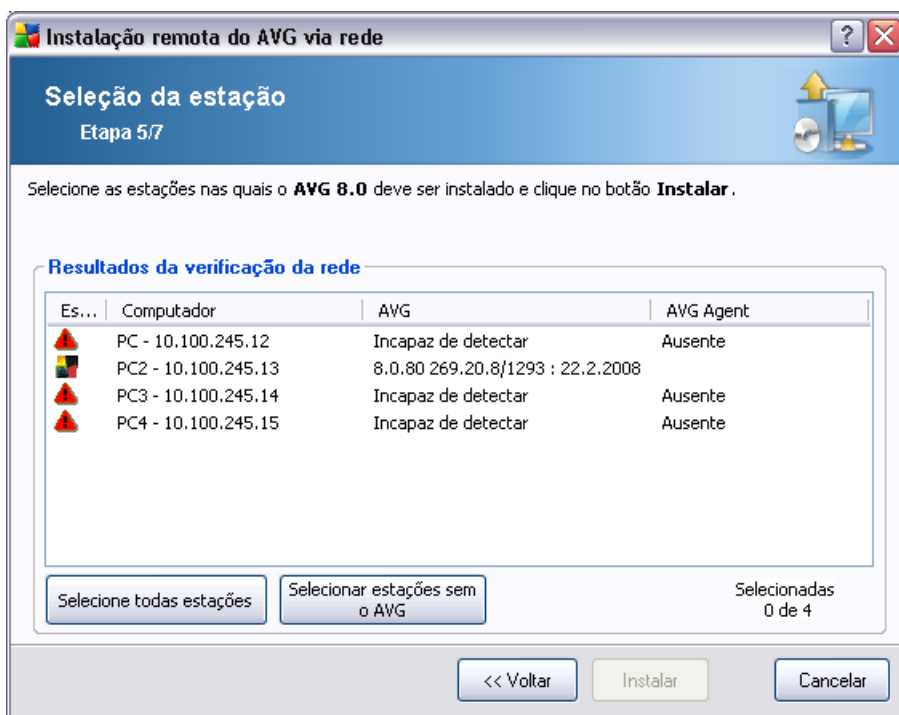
Instalação remota do AVG via rede

? X

Seleção da estação

Etapa 5/7

Selecione as estações nas quais o **AVG 8.0** deve ser instalado e clique no botão **Instalar**.

Resultados da verificação da rede

| Es... | Computador | AVG | AVG Agent |
|---|---|---|---|
| | PC - 10.100.245.12 | Incapaz de detectar | Ausente |
| | PC2 - 10.100.245.13 | 8.0.80 269.20.8/1293 : 22.2.2008 | |
| | PC3 - 10.100.245.14 | Incapaz de detectar | Ausente |
| | PC4 - 10.100.245.15 | Incapaz de detectar | Ausente |

Selecione todas estações

Selecionar estações sem o AVG

Selecionadas 0 de 4

<< Voltar

Instalar

Cancelar